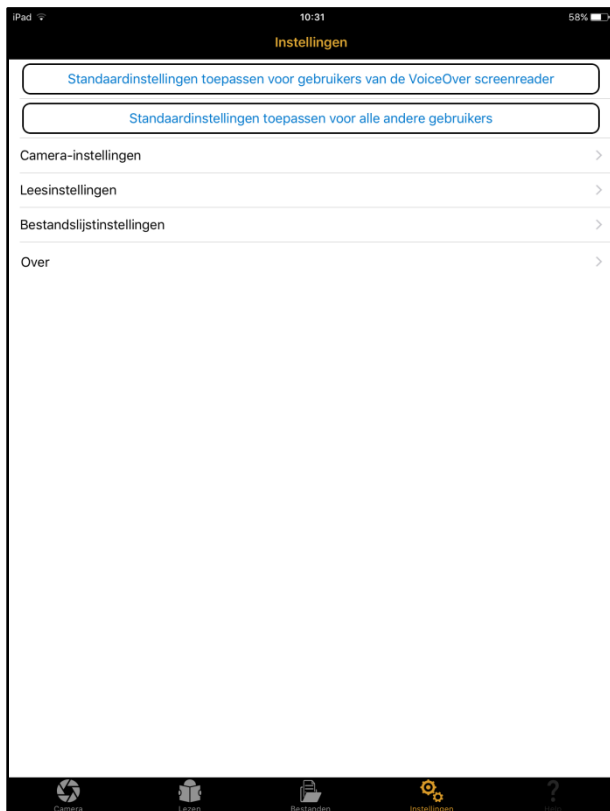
iPad
10:31
58%

Instellingen

Standaardinstellingen toepassen voor gebruikers van de VoiceOver screenreader

Standaardinstellingen toepassen voor alle andere gebruikers

Camera-instellingen

Leesinstellingen

Bestandslijstinstellingen

Over

Camera
Lezen
Bestanden
Instellingen
Help